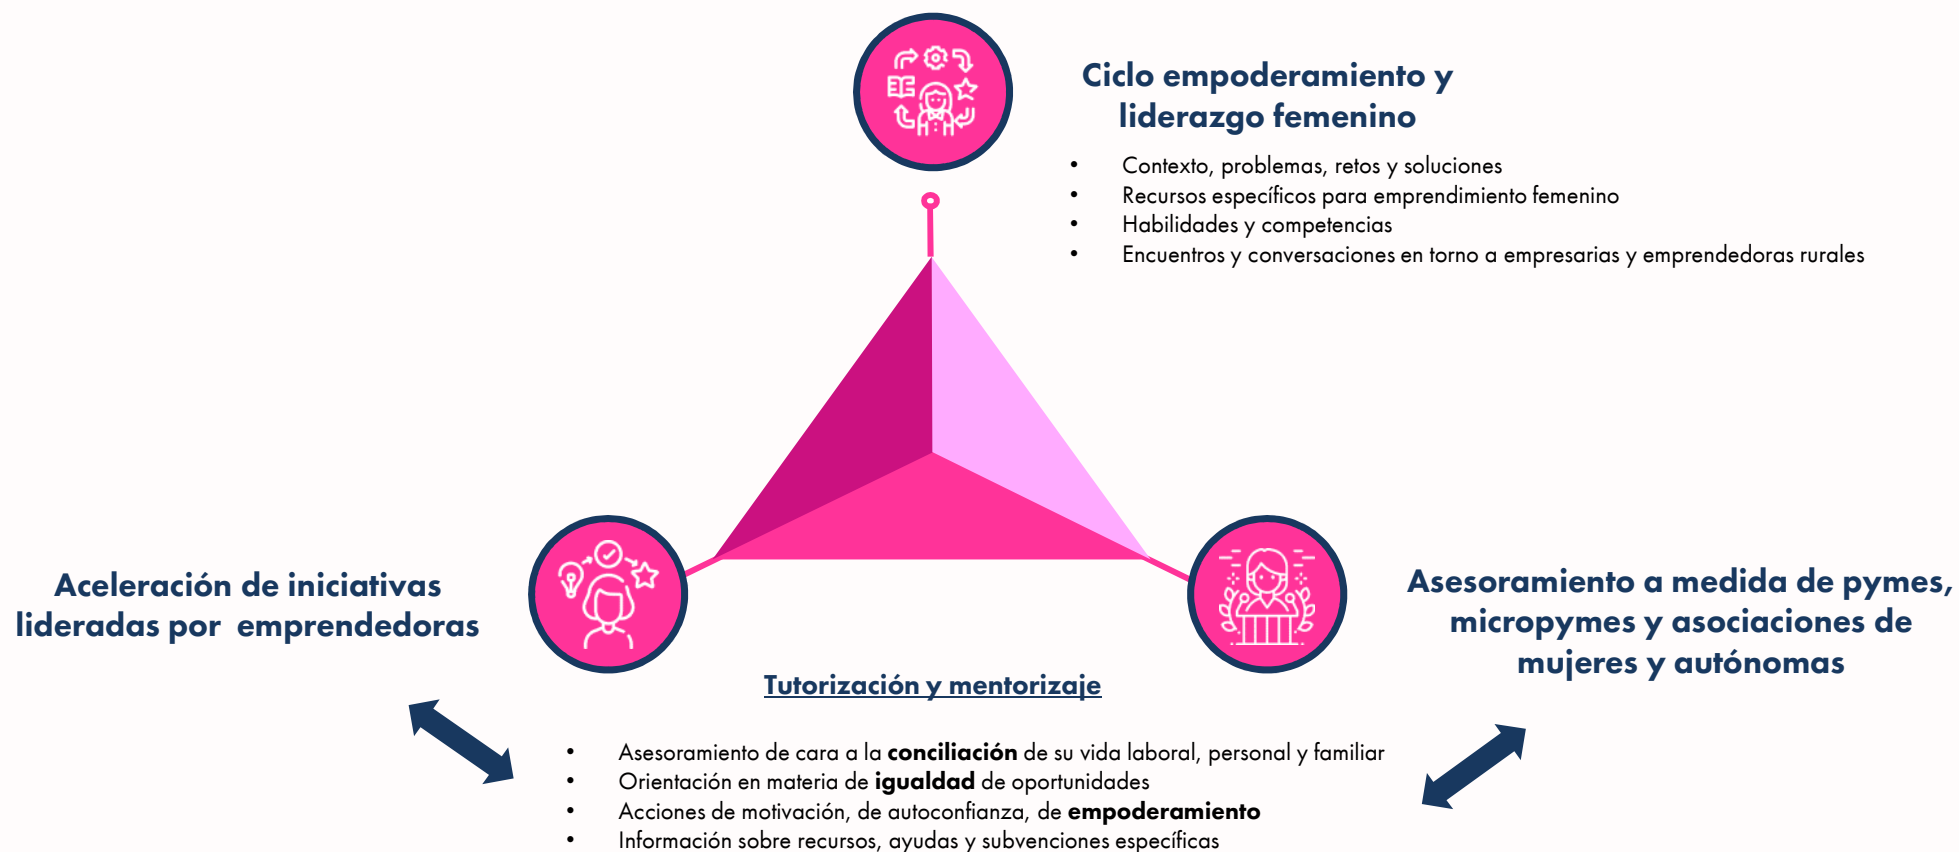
Ciclo empoderamiento y liderazgo femenino

- Contexto, problemas, retos y soluciones
- Recursos específicos para emprendimiento femenino
- Habilidades y competencias
- Encuentros y conversaciones en torno a empresarias y emprendedoras rurales

Aceleración de iniciativas lideradas por emprendedoras

Asesoramiento a medida de pymes, micropymes y asociaciones de mujeres y autónomas

Tutorización y mentorizaje

- Asesoramiento de cara a la **conciliación** de su vida laboral, personal y familiar
- Orientación en materia de **igualdad** de oportunidades
- Acciones de motivación, de autoconfianza, de **empoderamiento**
- Información sobre recursos, ayudas y subvenciones específicas